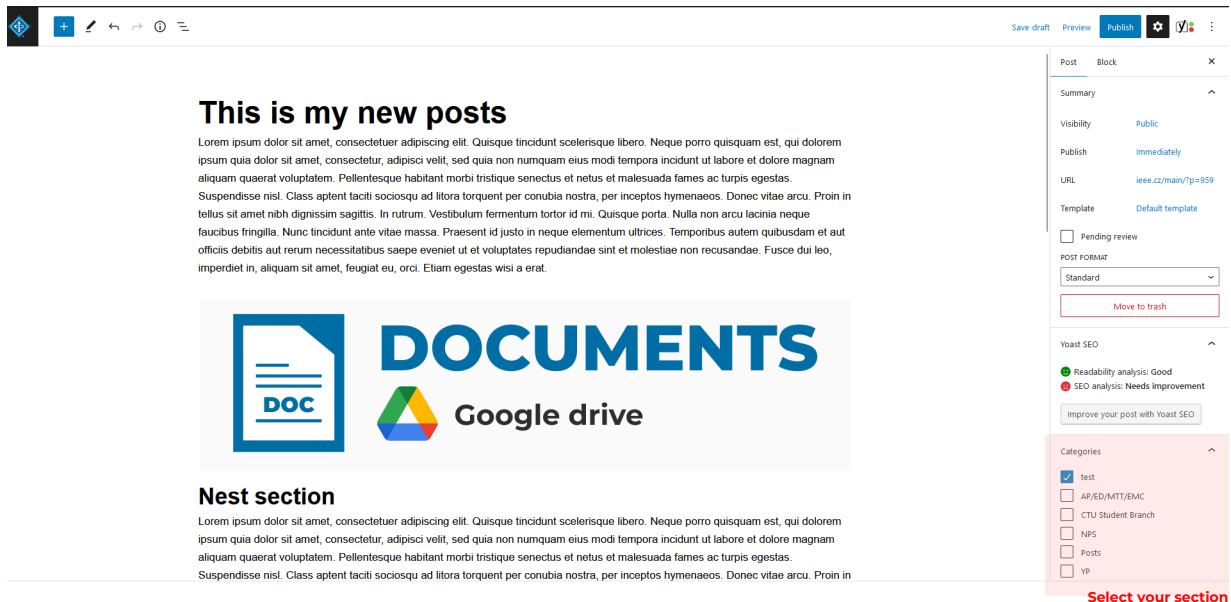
Save draft Preview Publish

Post Block ×

This is my new posts

Lorem ipsum dolor sit amet, consectetuer adipiscing elit. Quisque tincidunt scelerisque libero. Neque porro quisquam est, qui dolorem ipsum quia dolor sit amet, consectetur, adipisci velit, sed quia non numquam eius modi tempora incidunt ut labore et dolore magnam aliquam quaerat voluptatem. Pellentesque habitant morbi tristique senectus et netus et malesuada fames ac turpis egestas. Suspendisse nisl. Class aptent taciti sociosqu ad litora torquent per conubia nostra, per inceptos hymenaeos. Donec vitae arcu. Proin in tellus sit amet nibh dignissim sagittis. In rutrum. Vestibulum fermentum tortor id mi. Quisque porta. Nulla non arcu lacinia neque faucibus fringilla. Nunc tincidunt ante vitae massa. Praesent id justo in neque elementum ultrices. Temporibus autem quibusdam et aut officiis debitis aut rerum necessitatibus saepe eveniet ut et voluptates repudiandae sint et molestiae non recusandae. Fusce dui leo, imperdiet in, aliquam sit amet, feugiat eu, orci. Etiam egestas wisi a erat.

DOC DOCUMENTS Google drive

Nest section

Lorem ipsum dolor sit amet, consectetuer adipiscing elit. Quisque tincidunt scelerisque libero. Neque porro quisquam est, qui dolorem ipsum quia dolor sit amet, consectetur, adipisci velit, sed quia non numquam eius modi tempora incidunt ut labore et dolore magnam aliquam quaerat voluptatem. Pellentesque habitant morbi tristique senectus et netus et malesuada fames ac turpis egestas. Suspendisse nisl. Class aptent taciti sociosqu ad litora torquent per conubia nostra, per inceptos hymenaeos. Donec vitae arcu. Proin in

Summary

Visibility Public
Publish Immediately
URL ieee.cz/main/?p=959
Template Default template

Pending review

POST FORMAT
Standard

Move to trash

Yoast SEO
Readability analysis: Good
SEO analysis: Needs improvement
Improve your post with Yoast SEO

Categories
test
AP/ED/MTT/EMC
CTU Student Branch
NPS
Posts
YP

Select your section